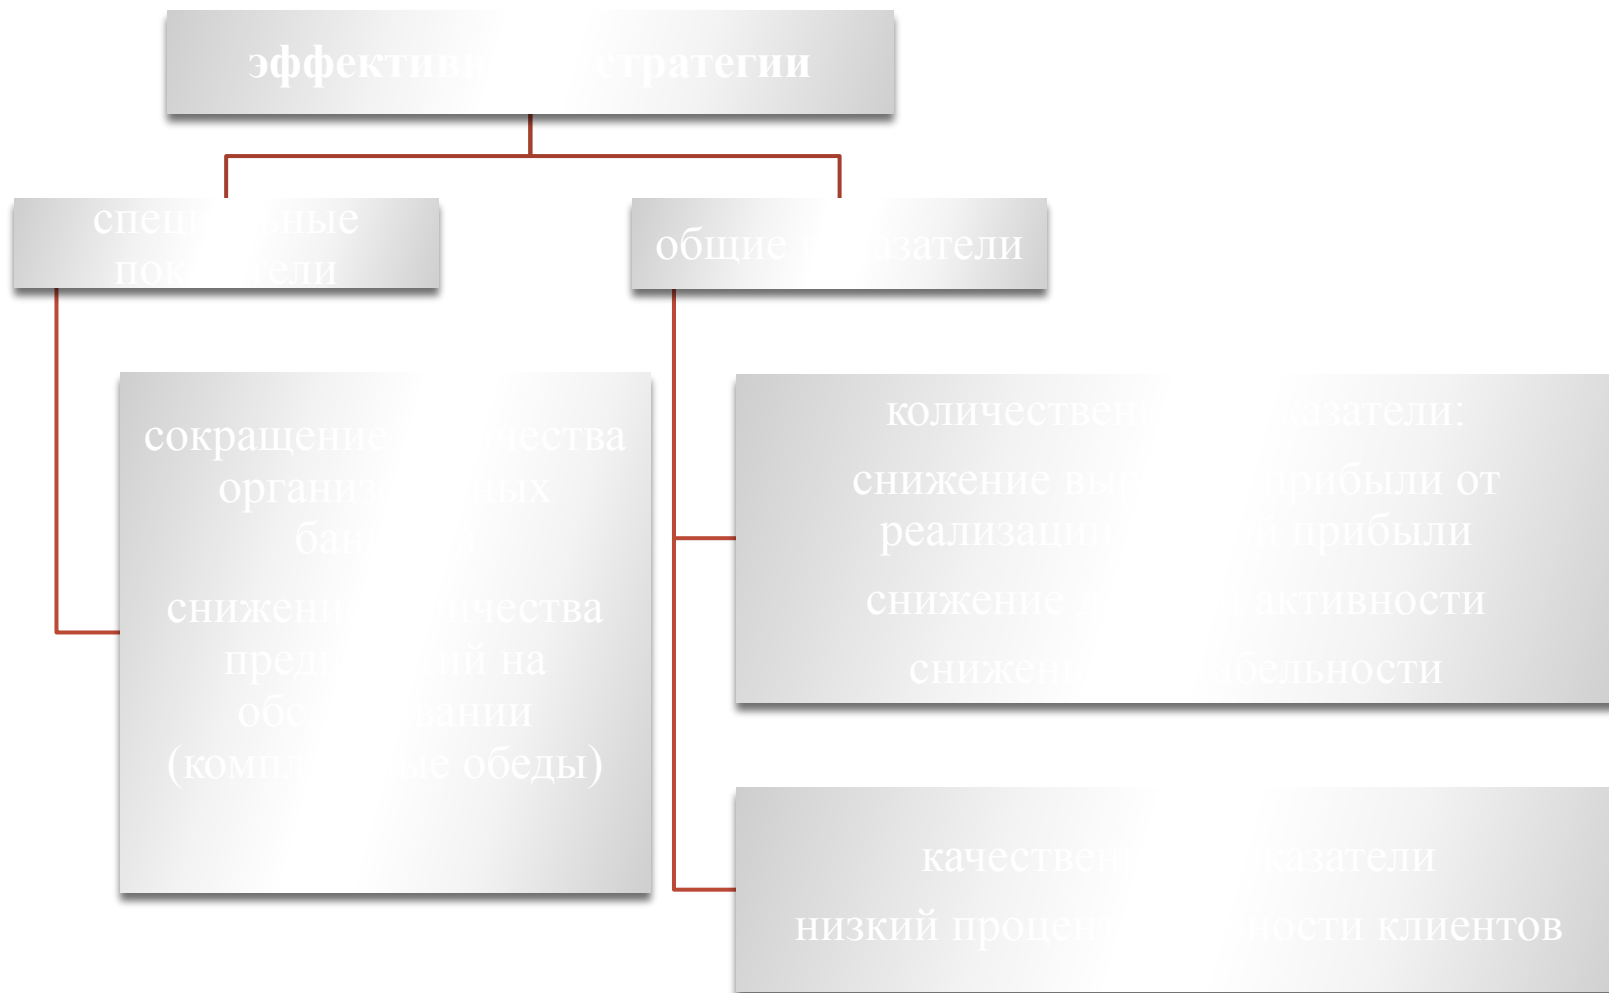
эффектив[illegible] стратегии

специ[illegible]ные пок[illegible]тели

общие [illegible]азатели

сокращение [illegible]ества органи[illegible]ых бан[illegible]

снижени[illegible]ичества пред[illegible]ий на обс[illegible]вании (компл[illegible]е обеды)

количествен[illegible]азатели:

снижение вы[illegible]рибыли от реализаци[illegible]й прибыли

снижение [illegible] активности

снижени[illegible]абельности

качествен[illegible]казатели

низкий процен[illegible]ности клиентов